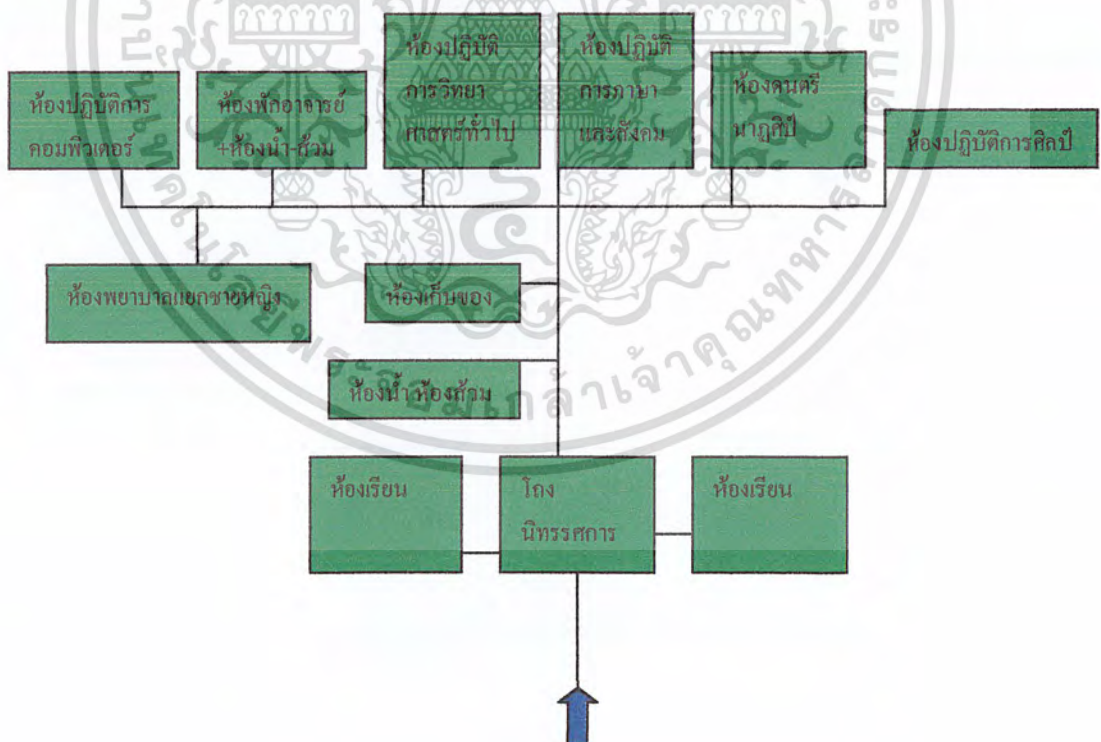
ห้องปฏิบัติการคอมพิวเตอร์

ห้องพักอาจารย์+ห้องน้ำ-ส้วม

ห้องปฏิบัติการวิทยาศาสตร์ทั่วไป

ห้องปฏิบัติการภาษาและสังคม

ห้องดนตรีนาฏศิลป์

ห้องปฏิบัติการศิลป์

ห้องพยาบาลแยกชายหญิง

ห้องเก็บของ

ห้องน้ำ ห้องส้วม

ห้องเรียน

โถงนิทรรศการ

ห้องเรียน

มหาวิทยาลัยเทคโนโลยีพระจอมเกล้าเจ้าคุณทหารลาดกระบัง